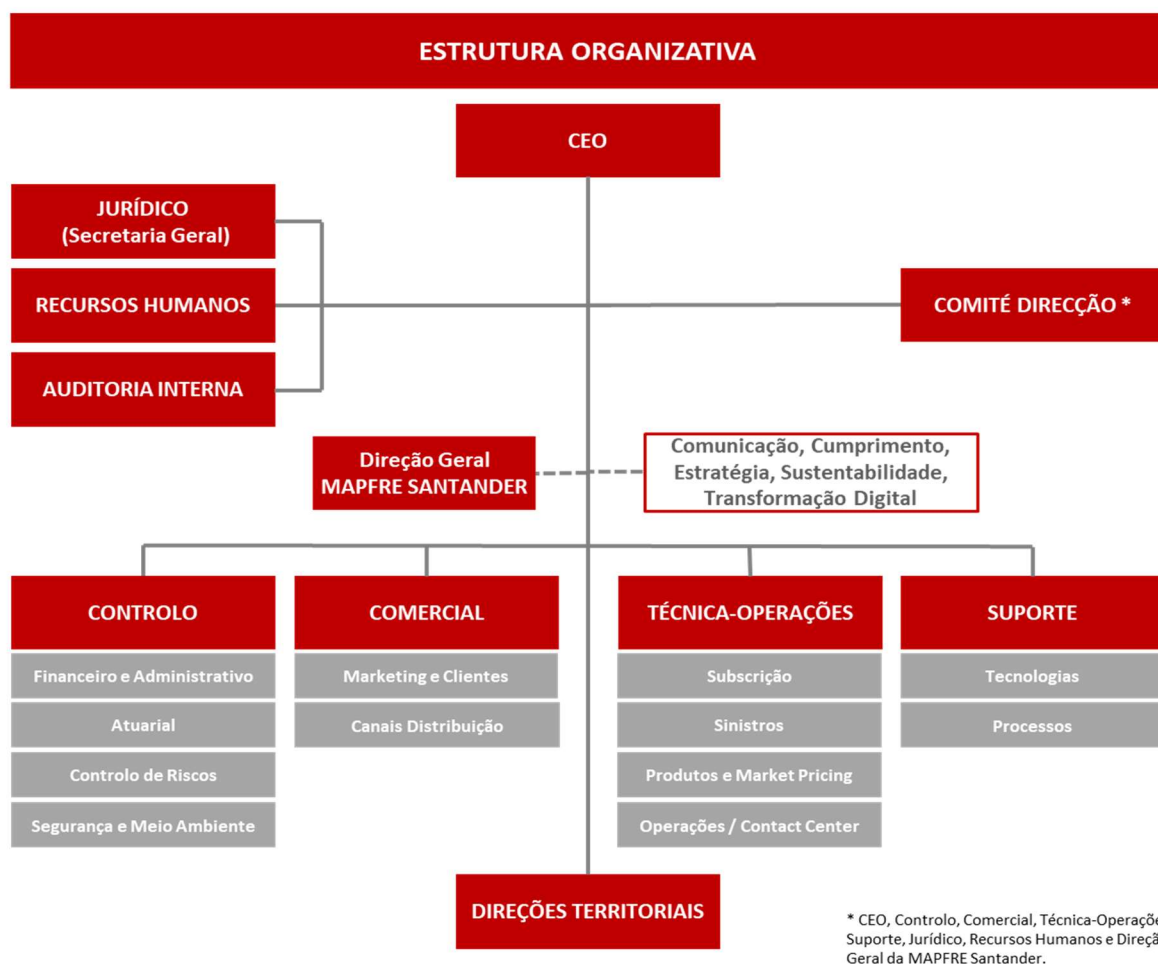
ESTRUTURA ORGANIZATIVA

CEO

JURÍDICO (Secretaria Geral)

RECURSOS HUMANOS

AUDITORIA INTERNA

COMITÉ DIRECÇÃO *

Direção Geral MAPFRE SANTANDER

Comunicação, Cumprimento, Estratégia, Sustentabilidade, Transformação Digital

CONTROLO

Financeiro e Administrativo

Atuarial

Controlo de Riscos

Segurança e Meio Ambiente

COMERCIAL

Marketing e Clientes

Canais Distribuição

TÉCNICA-OPERAÇÕES

Subscrição

Sinistros

Produtos e Market Pricing

Operações / Contact Center

SUPORTE

Tecnologias

Processos

DIREÇÕES TERRITORIAIS

* CEO, Controlo, Comercial, Técnica-Operaçõ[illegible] Suporte, Jurídico, Recursos Humanos e Direçã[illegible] Geral da MAPFRE Santander.